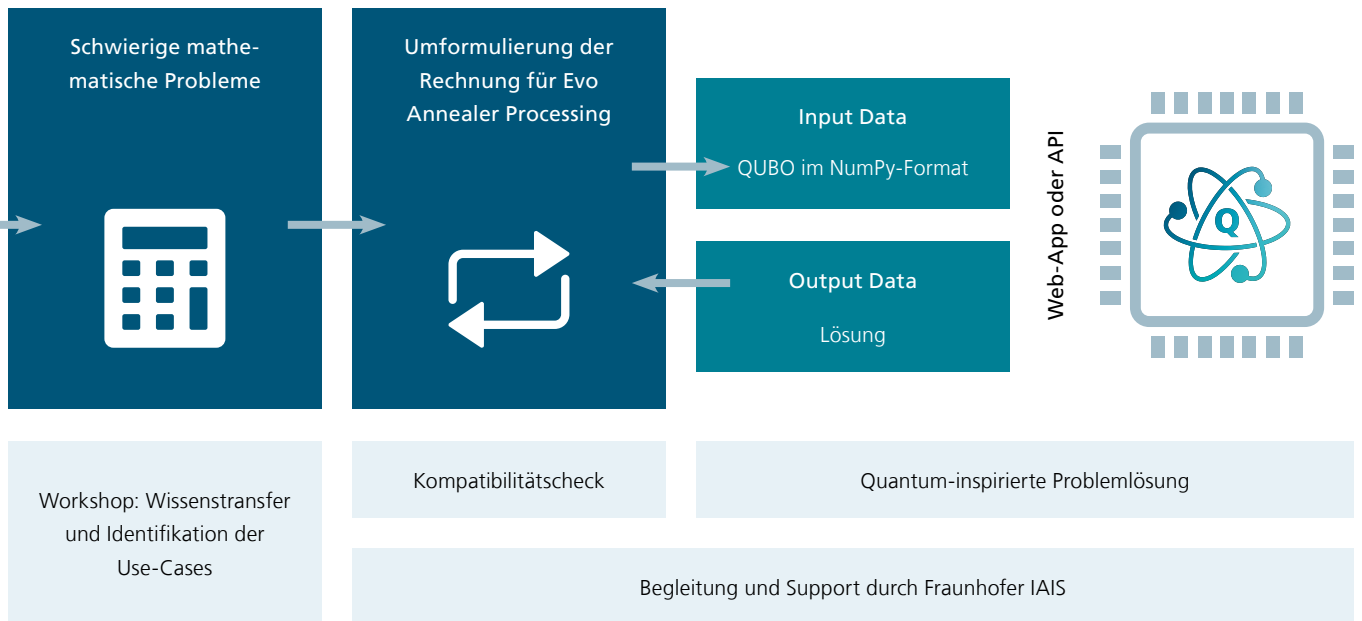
Schwierige mathematische Probleme

Umformulierung der Rechnung für Evo Annealer Processing

Input Data

QUBO im NumPy-Format

Output Data

Lösung

Web-App oder API

Q

Workshop: Wissenstransfer und Identifikation der Use-Cases

Kompatibilitätscheck

Quantum-inspirierte Problemlösung

Begleitung und Support durch Fraunhofer IAIS